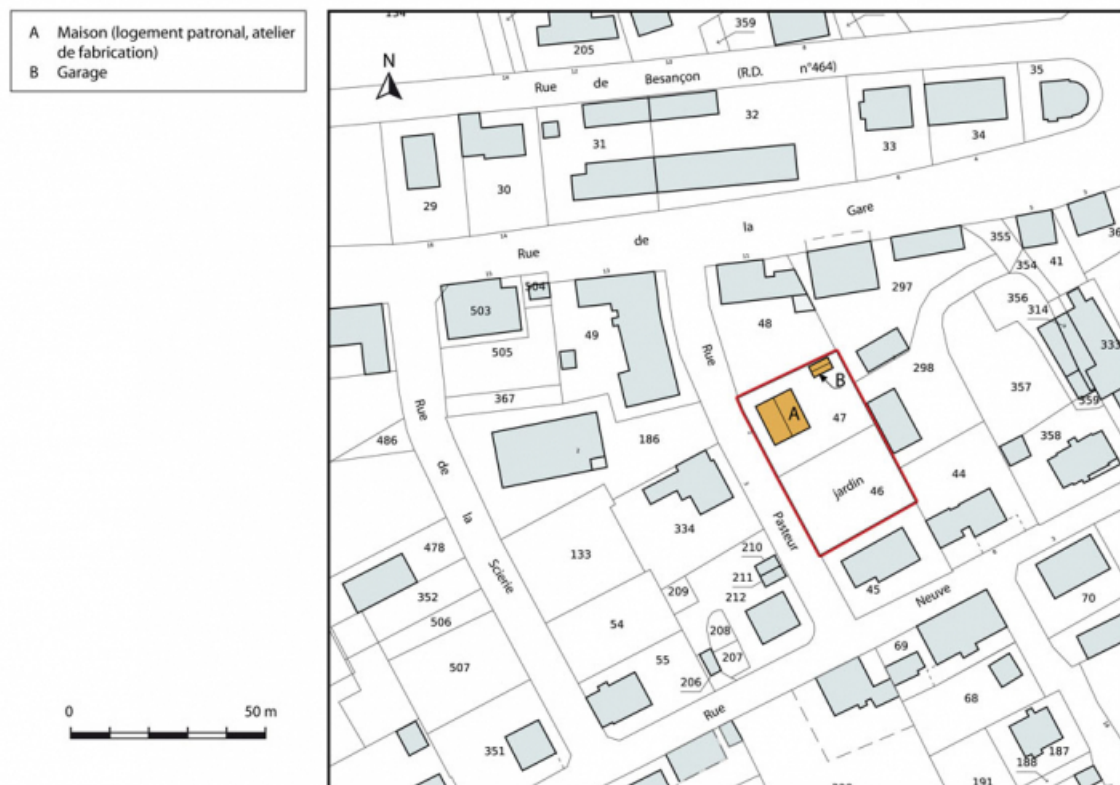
A Maison (logement patronal, atelier de fabrication)
B Garage

0 50 m

N

134
359
205
Rue de Besançon (R.D. n°464)
35
32
31
33
34
30
29
Rue de la Gare
355
36
354 41
297
356
314
333
504
503
49
48
505
Rue
B
298
357
359
367
A
47
486
186
358
Rue
de
la
Scierie
jardin 46
44
334
478
133
Pasteur
210
211
352
209
212
45
Neuve
70
506
54
208
207
69
507
55
206
68
Rue
351
188 187
191